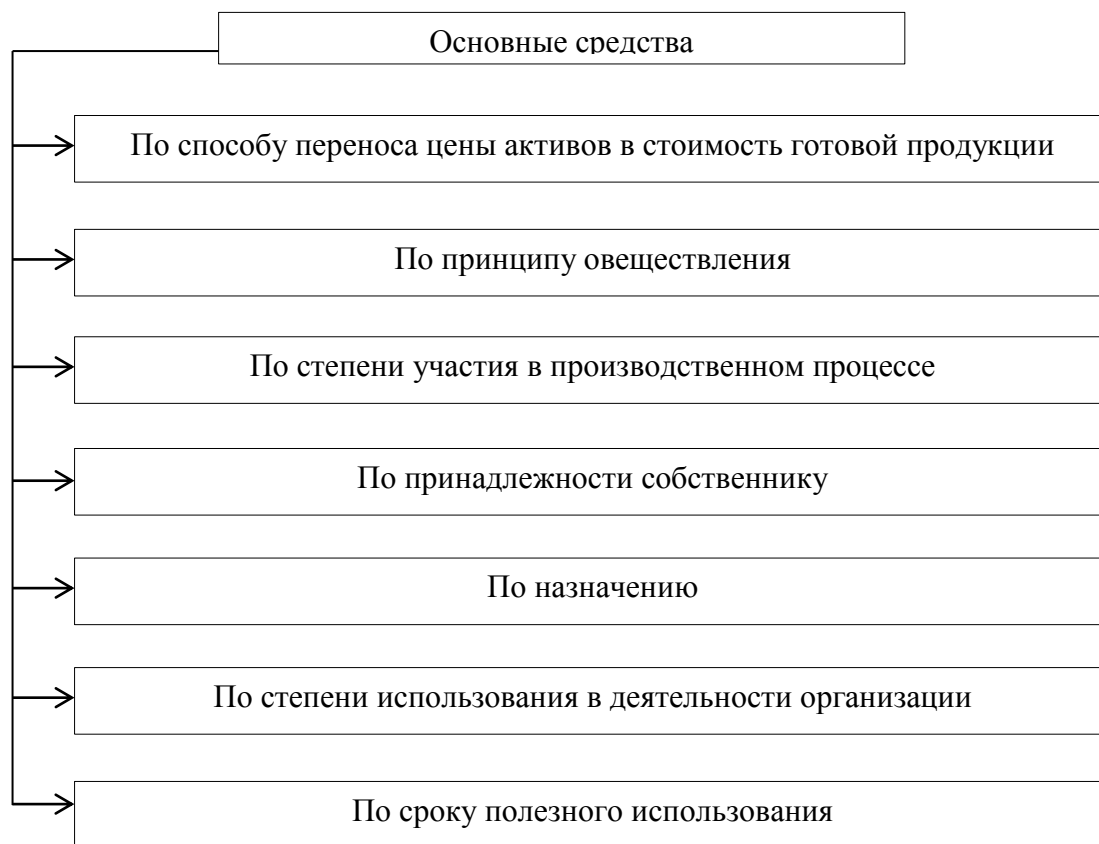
Основные средства

По способу переноса цены активов в стоимость готовой продукции

По принципу овеществления

По степени участия в производственном процессе

По принадлежности собственнику

По назначению

По степени использования в деятельности организации

По сроку полезного использования